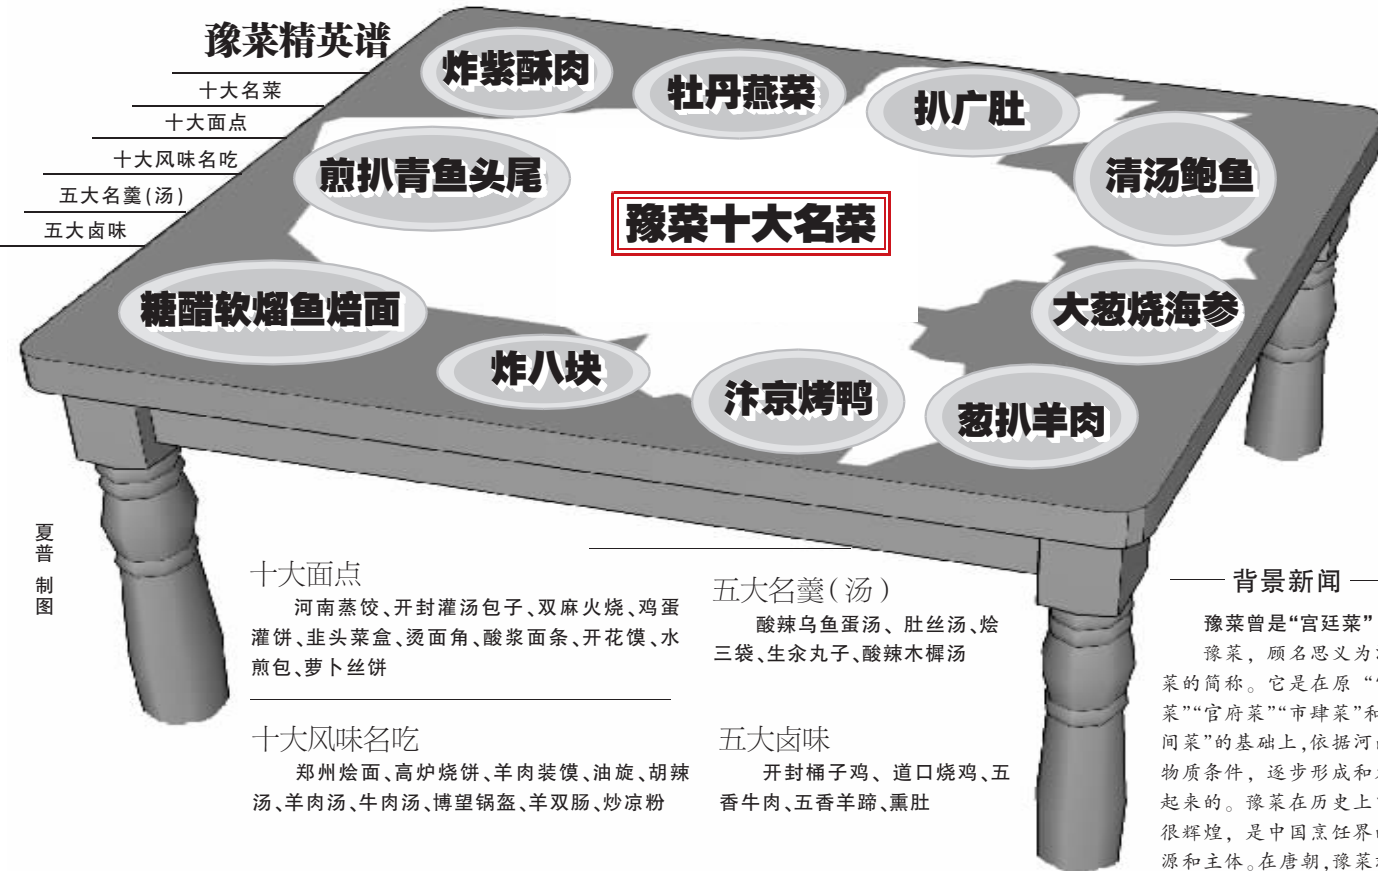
豫菜精英谱

十大名菜
十大面点
十大风味名吃
五大名羹(汤)
五大卤味

炸紫酥肉
牡丹燕菜
扒广肚
煎扒青鱼头尾
豫菜十大名菜
清汤鲍鱼
糖醋软熘鱼焙面
大葱烧海参
炸八块
汴京烤鸭
葱扒羊肉

夏普制图

十大面点
河南蒸饺、开封灌汤包子、双麻火烧、鸡蛋灌饼、韭头菜盒、烫面角、酸浆面条、开花馍、水煎包、萝卜丝饼

十大风味名吃
郑州烩面、高炉烧饼、羊肉装馍、油旋、胡辣汤、羊肉汤、牛肉汤、博望锅盔、羊双肠、炒凉粉

五大名羹(汤)
酸辣乌鱼蛋汤、肚丝汤、烩三袋、生氽丸子、酸辣木樨汤

五大卤味
开封桶子鸡、道口烧鸡、五香牛肉、五香羊蹄、熏肚

背景新闻
豫菜曾是"宫廷菜"
豫菜，顾名思义为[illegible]菜的简称。它是在原"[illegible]菜""官府菜""市肆菜"和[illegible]间菜"的基础上,依据河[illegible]物质条件，逐步形成和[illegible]起来的。豫菜在历史上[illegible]很辉煌，是中国烹饪界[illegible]源和主体。在唐朝,豫菜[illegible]